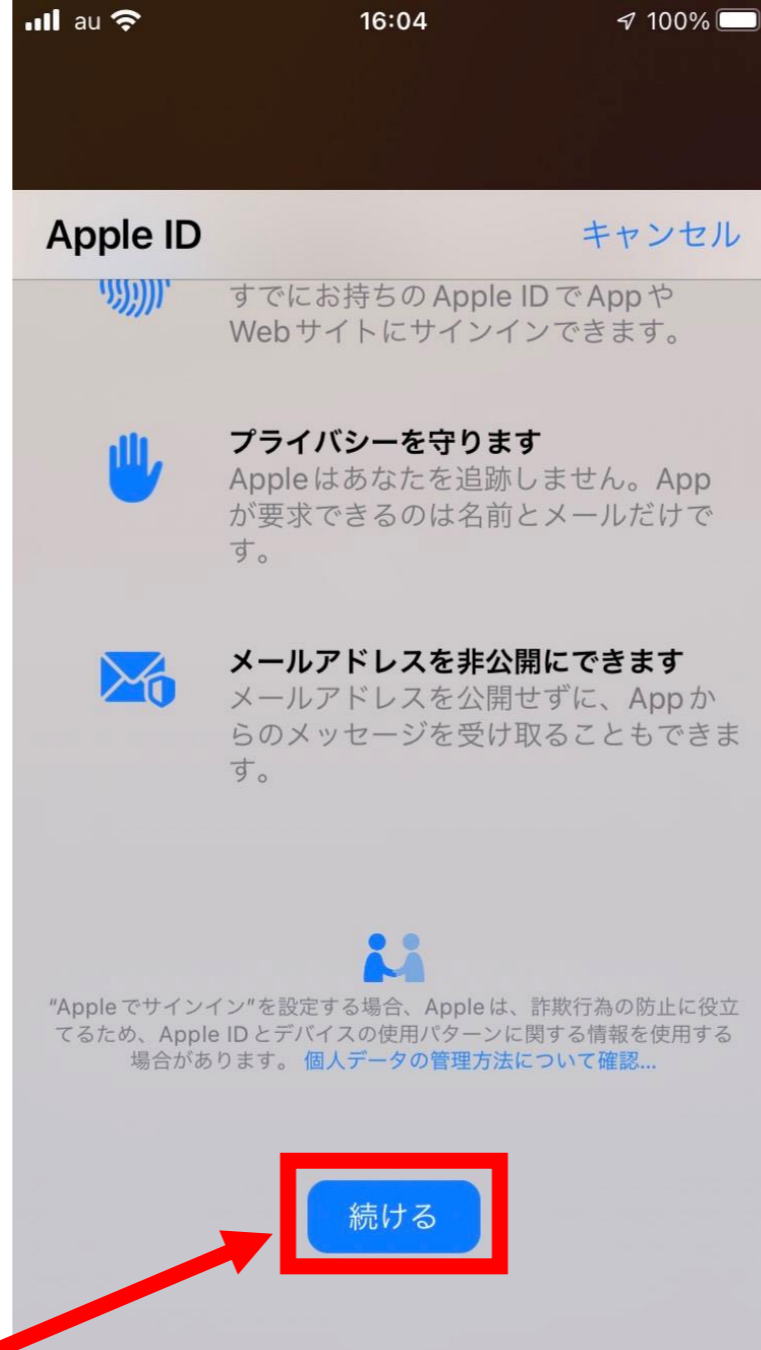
au 16:04 100%

Apple ID キャンセル

すでにお持ちの Apple ID で App や Web サイトにサインインできます。

プライバシーを守ります
Apple はあなたを追跡しません。App が要求できるのは名前とメールだけです。

メールアドレスを非公開にできます
メールアドレスを公開せずに、App からのメッセージを受け取ることもできます。

"Apple でサインイン"を設定する場合、Apple は、詐欺行為の防止に役立てるため、Apple ID とデバイスの使用パターンに関する情報を使用する場合があります。 個人データの管理方法について確認...

続ける